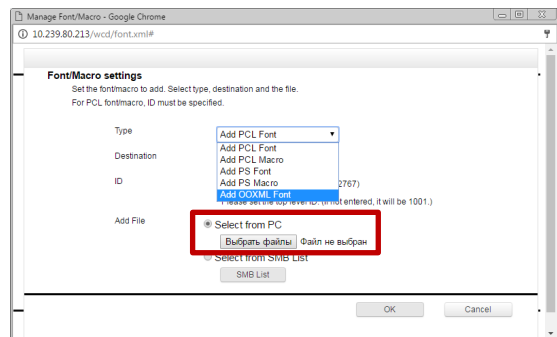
Manage Font/Macro - Google Chrome

10.239.80.213/wcd/font.xml#

Font/Macro settings

Set the font/macro to add. Select type, destination and the file.

For PCL font/macro, ID must be specified.

Type

Add PCL Font

Add PCL Font
Add PCL Macro
Add PS Font
Add PS Macro
Add OOXML Font

Destination

ID

2767)

Please set the top level ID. (If not entered, it will be 1001.)

Add File

Select from PC

Выбрать файлы Файл не выбран

Select from SMB List

SMB List

OK

Cancel